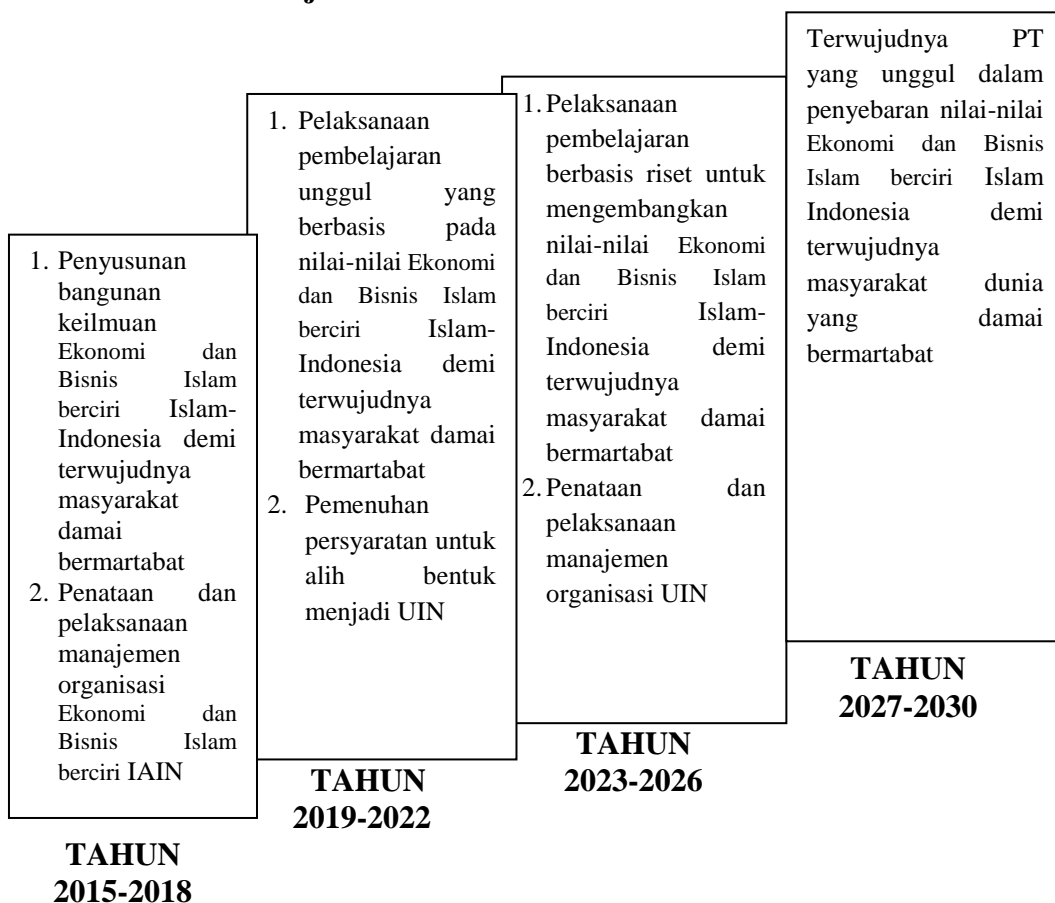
1. Penyusunan bangunan keilmuan Ekonomi dan Bisnis Islam berciri Islam-Indonesia demi terwujudnya masyarakat damai bermartabat
2. Penataan dan pelaksanaan manajemen organisasi Ekonomi dan Bisnis Islam berciri IAIN

**TAHUN 2015-2018**

1. Pelaksanaan pembelajaran unggul yang berbasis pada nilai-nilai Ekonomi dan Bisnis Islam berciri Islam-Indonesia demi terwujudnya masyarakat damai bermartabat
2. Pemenuhan persyaratan untuk alih bentuk menjadi UIN

**TAHUN 2019-2022**

1. Pelaksanaan pembelajaran berbasis riset untuk mengembangkan nilai-nilai Ekonomi dan Bisnis Islam berciri Islam-Indonesia demi terwujudnya masyarakat damai bermartabat
2. Penataan dan pelaksanaan manajemen organisasi UIN

**TAHUN 2023-2026**

Terwujudnya PT yang unggul dalam penyebaran nilai-nilai Ekonomi dan Bisnis Islam berciri Islam Indonesia demi terwujudnya masyarakat dunia yang damai bermartabat

**TAHUN 2027-2030**